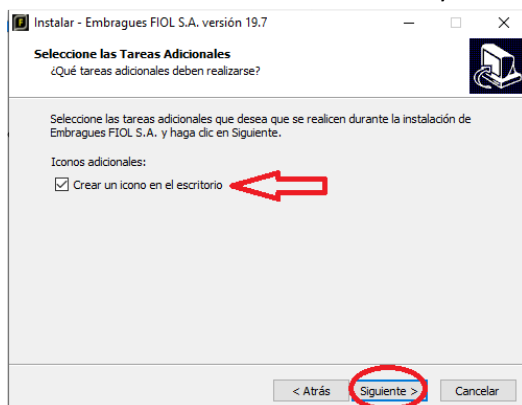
Instalar - Embragues FIOL S.A. versión 19.7

Seleccione las Tareas Adicionales
¿Qué tareas adicionales deben realizarse?

Seleccione las tareas adicionales que desea que se realicen durante la instalación de Embragues FIOL S.A. y haga clic en Siguiente.

Iconos adicionales:

Crear un icono en el escritorio

< Atrás
Siguiente >
Cancelar